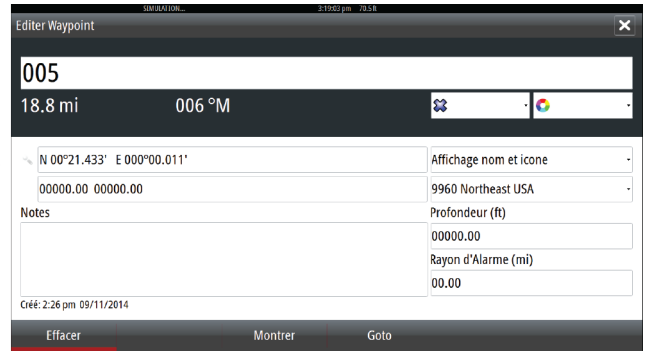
SIMULATION... 3:19:03 pm 70.5 B

Editer Waypoint

005

18.8 mi 006 °M

N 00°21.433' E 000°00.011'

Affichage nom et icone

00000.00 00000.00

9960 Northeast USA

Notes

Profondeur (ft)

00000.00

Rayon d'Alarme (mi)

00.00

Créé: 2:26 pm 09/11/2014

Effacer

Montrer

Goto